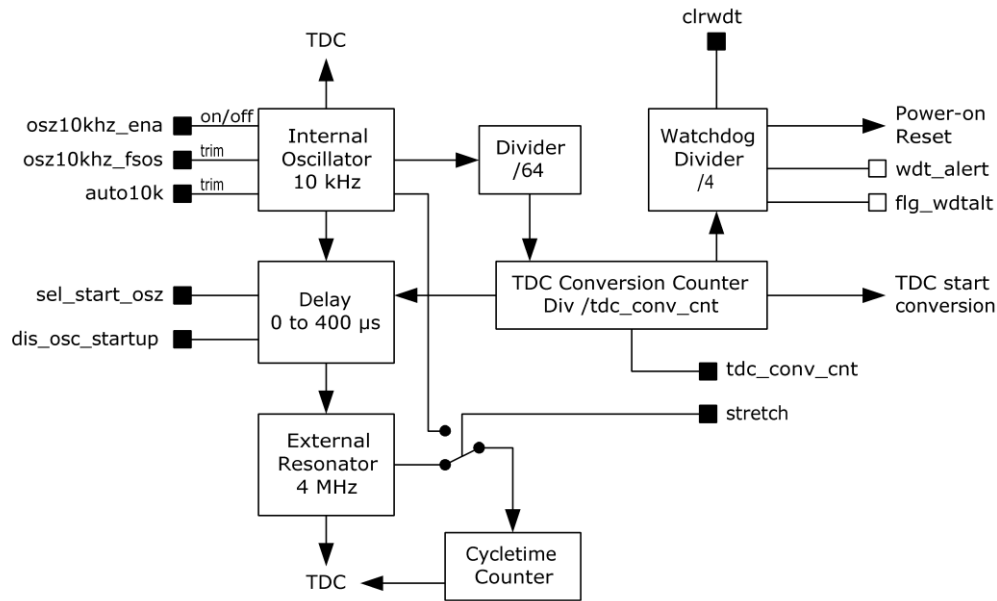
TDC

clrwdt

osz10khz_ena

on/off

osz10khz_fsos

trim

auto10k

trim

Internal Oscillator 10 kHz

Divider /64

Watchdog Divider /4

Power-on Reset

wdt_alert

flg_wdtalt

sel_start_osz

dis_osc_startup

Delay 0 to 400 µs

TDC Conversion Counter Div /tdc_conv_cnt

TDC start conversion

tdc_conv_cnt

stretch

External Resonator 4 MHz

Cycletime Counter

TDC